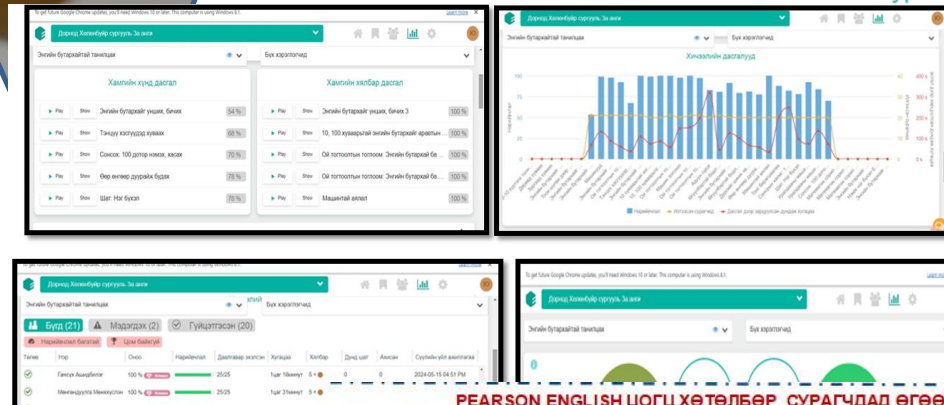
To get future Google Chrome updates, you'll need Windows 10 or later. This computer is using Windows 8.1. Learn more

Дорнод Хэлэнбуйр сургууль 3а анги

Энгийн бутархайтай танилцах

Бүх хэрэглэгчид

Хамгийн хүнд дасгал

Play Show Энгийн бутархайг уншиж, бичих 54 %

Play Show Тэнцүү хэсгүүдэд хуваах 68 %

Play Show Сонсох: 100 дотор нэмэх, хасах 70 %

Play Show Өөр өнгөөр дүрсийг будах 78 %

Play Show Шат: Нэг бүхэл 78 %

Хамгийн хялбар дасгал

Play Show Энгийн бутархайг уншиж, бичих 3 100 %

Play Show 10, 100 хуваарьтай энгийн бутархайг аравтын ... 100 %

Play Show Ой тогтоолтын тоглоом: Энгийн бутархай ба ... 100 %

Play Show Ой тогтоолтын тоглоом: Энгийн бутархай ба ... 100 %

Play Show Машинтай өөлөл 100 %

Дорнод Хэлэнбуйр сургууль 3а анги

Энгийн бутархайтай танилцах

Бүх хэрэглэгчид

Хичээлийн дасгалууд

100 80 60 40 20 0

400 s 300 s 200 s 100 s 0 s

Нарийвчлал Ингэсэн сурагчид Дасгал дээр зарцуулсан дундаж хугацаа

To get future Google Chrome updates, you'll need Windows 10 or later. This computer is using Windows 8.1.

Дорнод Хэлэнбуйр сургууль 3а анги

Энгийн бутархайтай танилцах

Бүх хэрэглэгчид

Бүгд (21) Мэдэрдэх (2) Гүйцэтгэсэн (20)

Нарийвчлан багатай Цөм байгууд

| Төлөв | Нэр | Оноо | Нарийвчлал | Дасгалаар экспозсон | Хугацаа | Хялбар | Дунд шат | Ахисан | Сүүлийн үйл ажиллагаа |
|---|---|---|---|---|---|---|---|---|---|
| | Ганзул Ашидболог | 100 % | | 25/25 | 1цаг 18минут | 5 | 0 | 0 | 2024-05-15 04:51 PM |
| | Мөнхдэрлүүл Мөнхсүхэн | 100 % | | 25/25 | 1цаг 31минут | 5 | 0 | | 2024-05-15 04:59 PM |

To get future Google Chrome updates, you'll need Windows 10 or later. This computer is using Windows 8.1.

Дорнод Хэлэнбуйр сургууль 3а анги

Энгийн бутархайтай танилцах

Бүх хэрэглэгчид

PEARSON ENGLISH ЦОГЦ ХӨТӨЛБӨР, СУРАГЧДАД ӨГӨӨ